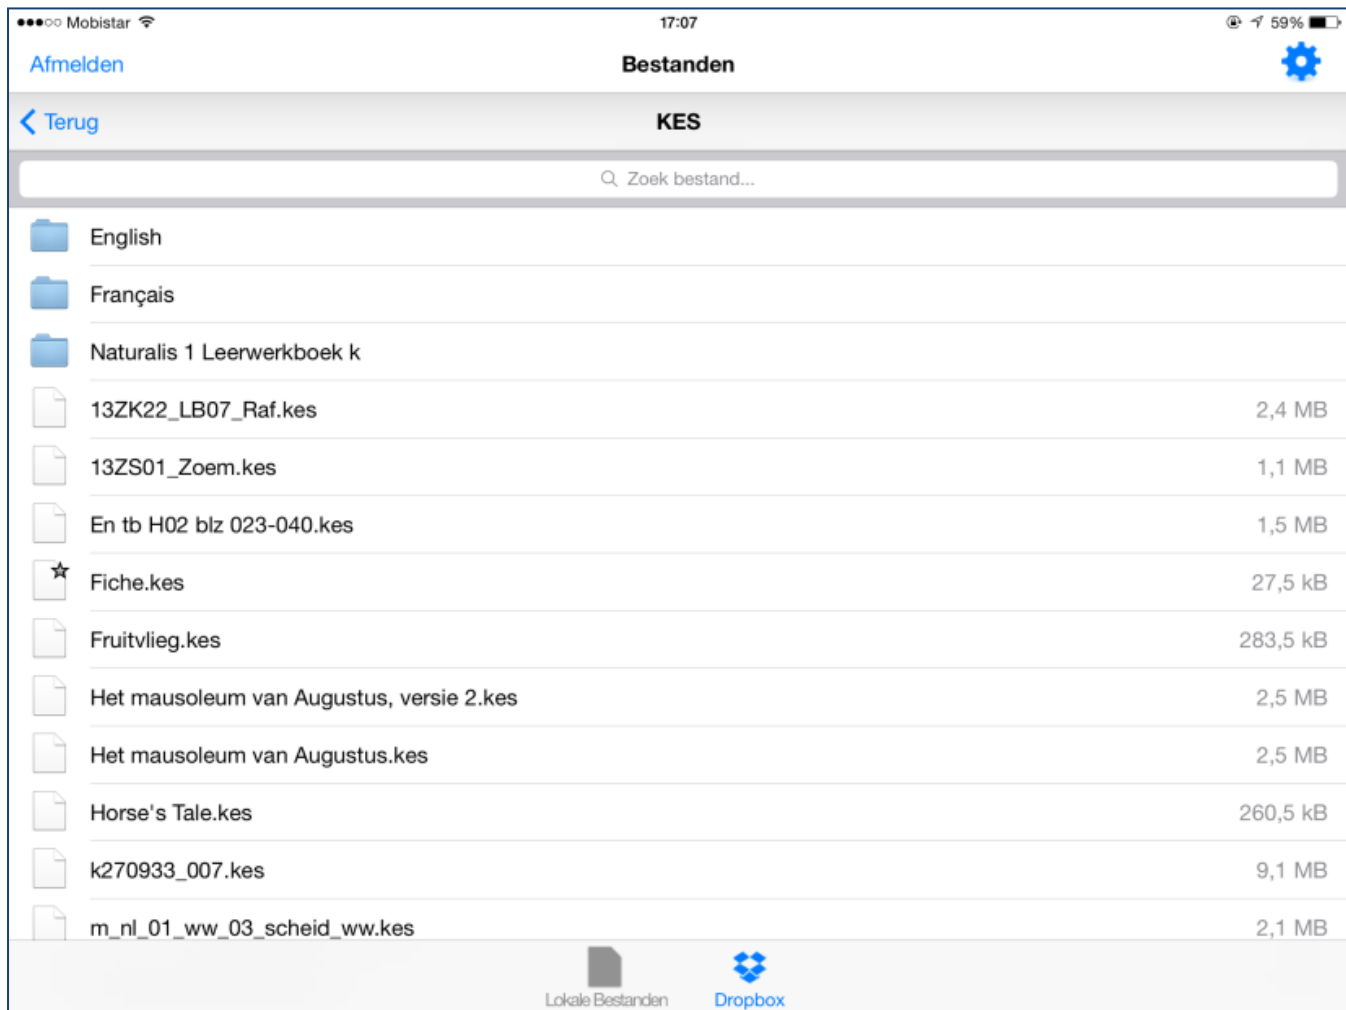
●●●○○ Mobistar 17:07 59%

Afmelden Bestanden

Terug KES

Zoek bestand...

English

Français

Naturalis 1 Leerwerkboek k

13ZK22_LB07_Raf.kes 2,4 MB

13ZS01_Zoem.kes 1,1 MB

En tb H02 blz 023-040.kes 1,5 MB

Fiche.kes 27,5 kB

Fruitvlieg.kes 283,5 kB

Het mausoleum van Augustus, versie 2.kes 2,5 MB

Het mausoleum van Augustus.kes 2,5 MB

Horse's Tale.kes 260,5 kB

k270933_007.kes 9,1 MB

m_nl_01_ww_03_scheid_ww.kes 2,1 MB

Lokale Bestanden Dropbox